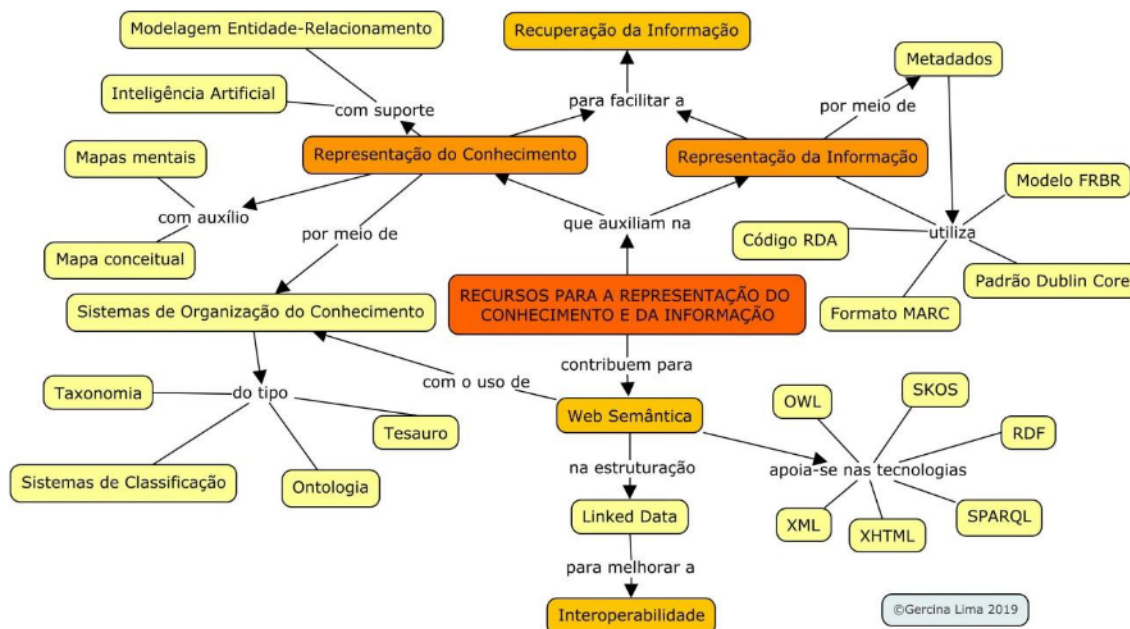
RECURSOS PARA A REPRESENTAÇÃO DO CONHECIMENTO E DA INFORMAÇÃO

que auxiliam na

Representação do Conhecimento

Representação da Informação

para facilitar a

Recuperação da Informação

com suporte

Modelagem Entidade-Relacionamento

Inteligência Artificial

com auxílio

Mapas mentais

Mapa conceitual

por meio de

Sistemas de Organização do Conhecimento

do tipo

Taxonomia

Tesauro

Sistemas de Classificação

Ontologia

por meio de

Metadados

utiliza

Modelo FRBR

Código RDA

Padrão Dublin Core

Formato MARC

contribuem para

Web Semântica

com o uso de

apoia-se nas tecnologias

OWL

SKOS

RDF

SPARQL

XHTML

XML

na estruturação

Linked Data

para melhorar a

Interoperabilidade

©Gercina Lima 2019